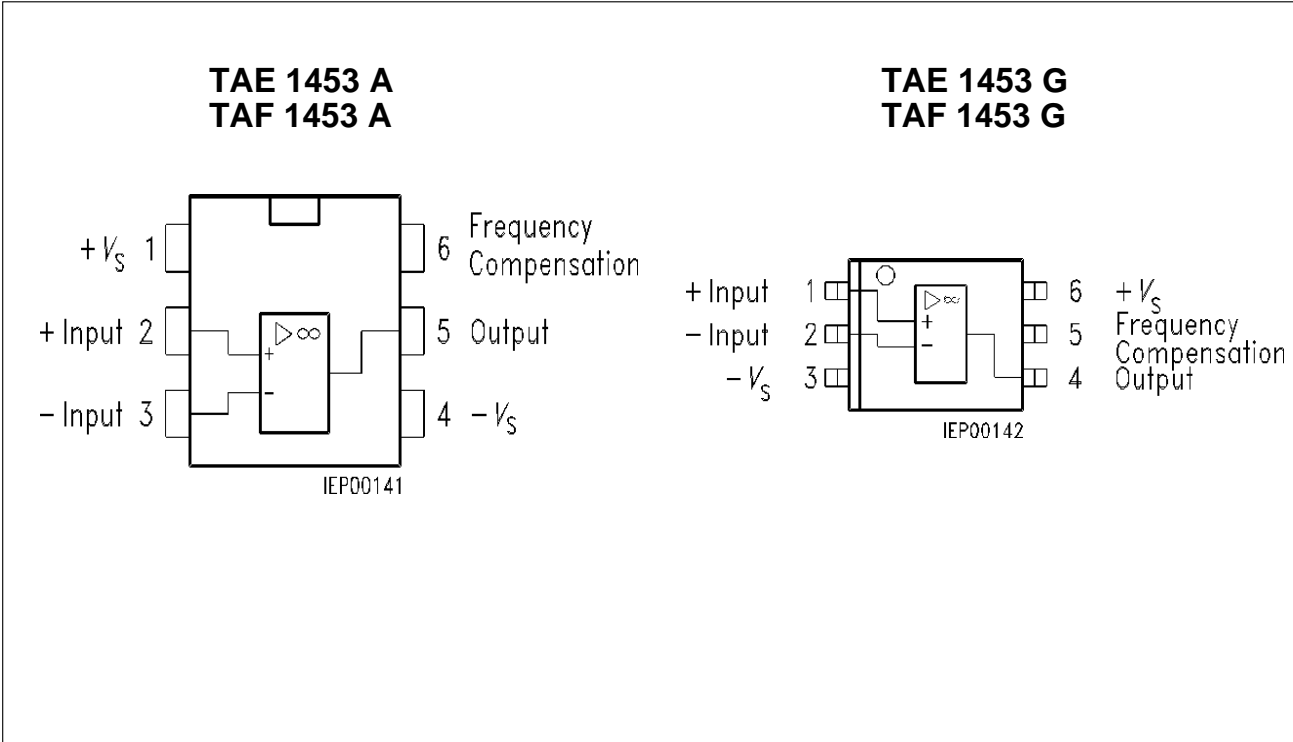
TAE 1453 A
TAF 1453 A

$+V_S$ 1
+ Input 2
− Input 3
6 Frequency Compensation
5 Output
4 $-V_S$
$\triangleright\infty$
+
−
IEP00141

TAE 1453 G
TAF 1453 G

+ Input 1
− Input 2
$-V_S$ 3
6 $+V_S$
5 Frequency Compensation
4 Output
$\triangleright\infty$
+
−
IEP00142